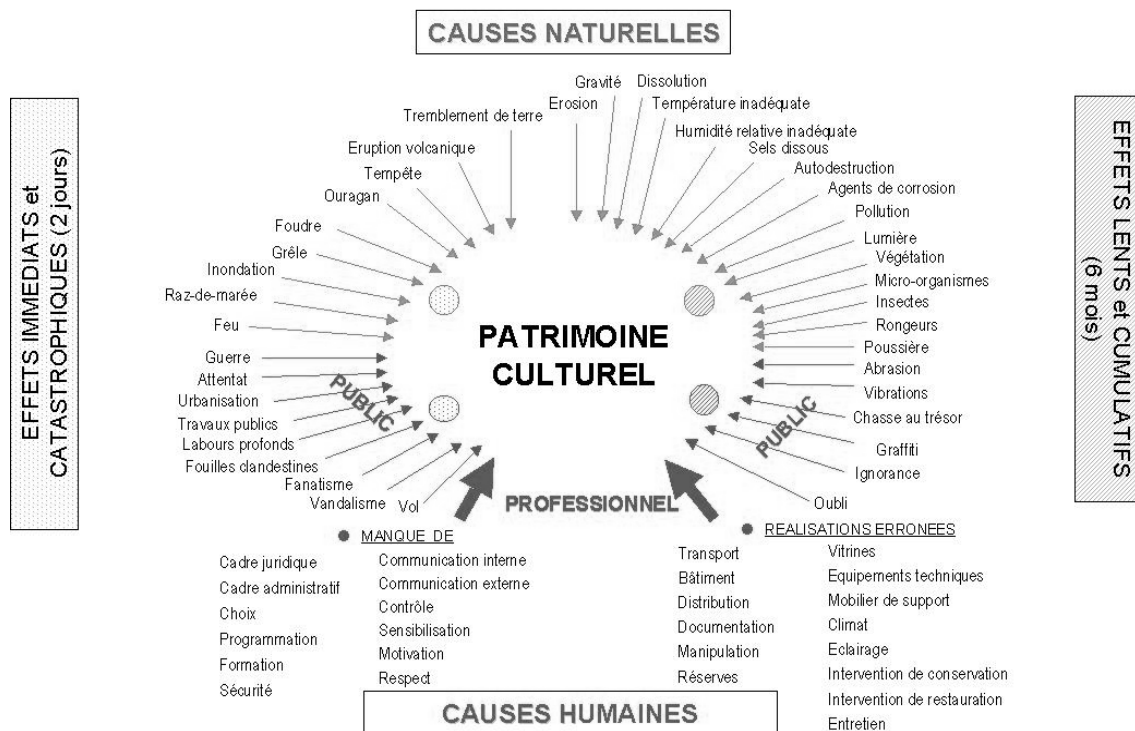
CAUSES NATURELLES

EFFETS IMMEDIATS et CATASTROPHIQUES (2 jours)

EFFETS LENTS et CUMULATIFS (6 mois)

Gravité
Dissolution
Erosion
Température inadéquate
Tremblement de terre
Humidité relative inadéquate
Sels dissous
Eruption volcanique
Autodestruction
Tempête
Agents de corrosion
Ouragan
Pollution
Foudre
Lumière
Grêle
Végétation
Inondation
Micro-organismes
Raz-de-marée
Insectes
Feu
Rongeurs
Poussière
Guerre
Abrasion
Attentat
Vibrations
Urbanisation
Chasse au trésor
Travaux publics
Labours profonds
Graffiti
Fouilles clandestines
Ignorance
Fanatisme
Vandalisme
Vol
Oubli

PATRIMOINE CULTUREL

PUBLIC

PUBLIC

PROFESSIONNEL

MANQUE DE
Cadre juridique
Cadre administratif
Choix
Programmation
Formation
Sécurité
Communication interne
Communication externe
Contrôle
Sensibilisation
Motivation
Respect

REALISATIONS ERRONEES
Transport
Bâtiment
Distribution
Documentation
Manipulation
Réserves
Vitrines
Equipements techniques
Mobilier de support
Climat
Eclairage
Intervention de conservation
Intervention de restauration
Entretien

CAUSES HUMAINES